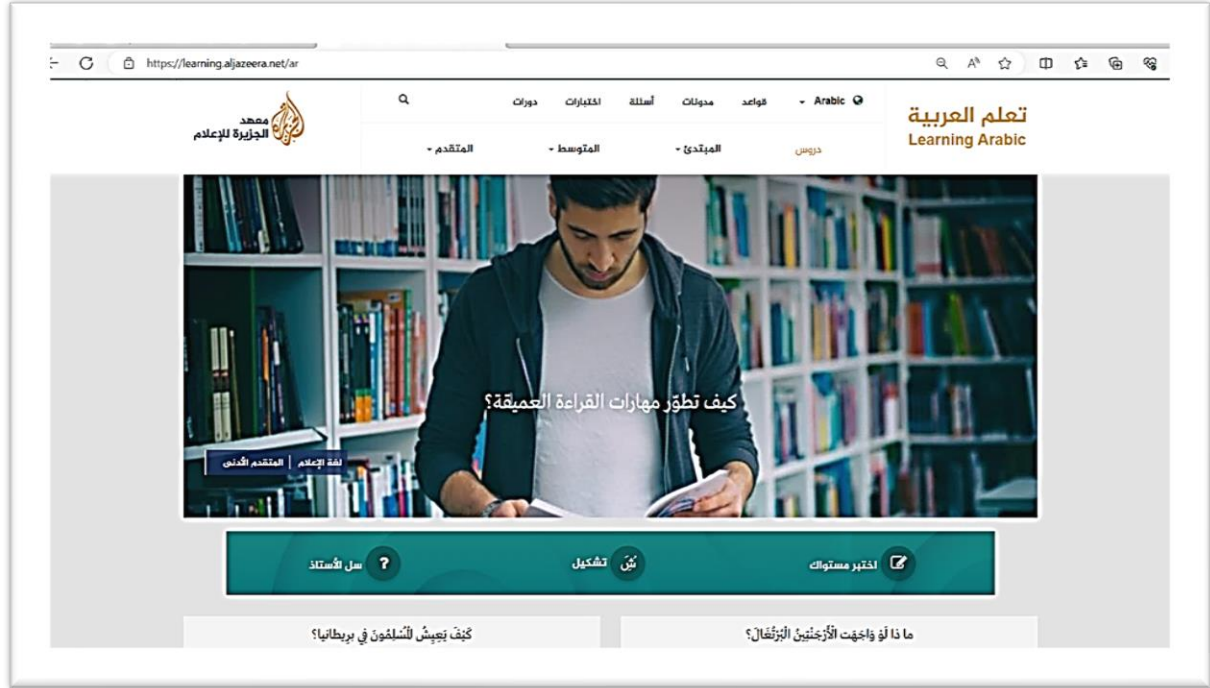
https://learning.aljazeera.net/ar

تعلم العربية
Learning Arabic

Arabic ▾ قواعد مدونات أسئلة اختبارات دورات

دروس المبتدئ ▾ المتوسط ▾ المتقدم ▾

معهد الجزيرة للإعلام

كيف تطوّر مهارات القراءة العميقة؟

لغة الإعلام | المتقدم الأدنى

اختبر مستواك

تشكيل

سل الأستاذ

ما ذا لو واجهت الأرجنتين البرتغال؟

كيف يعيش المسلمون في بريطانيا؟